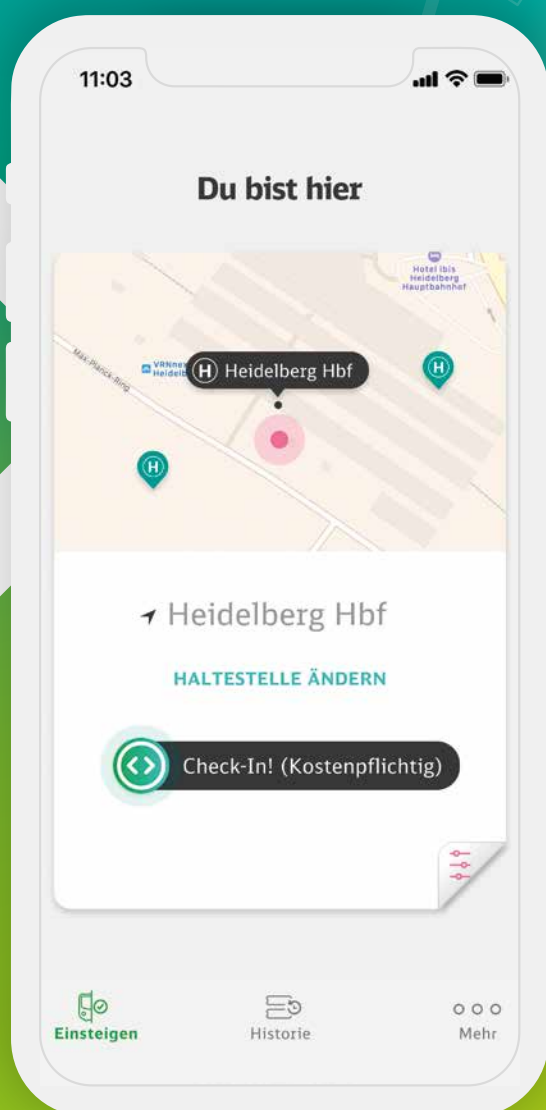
11:03

Du bist hier

Hotel ibis Heidelberg Hauptbahnhof

VRNnextbike Heidelb

Max-Planck-Ring

H Heidelberg Hbf

H

H

Heidelberg Hbf

HALTESTELLE ÄNDERN

Check-In! (Kostenpflichtig)

Einsteigen

Historie

Mehr